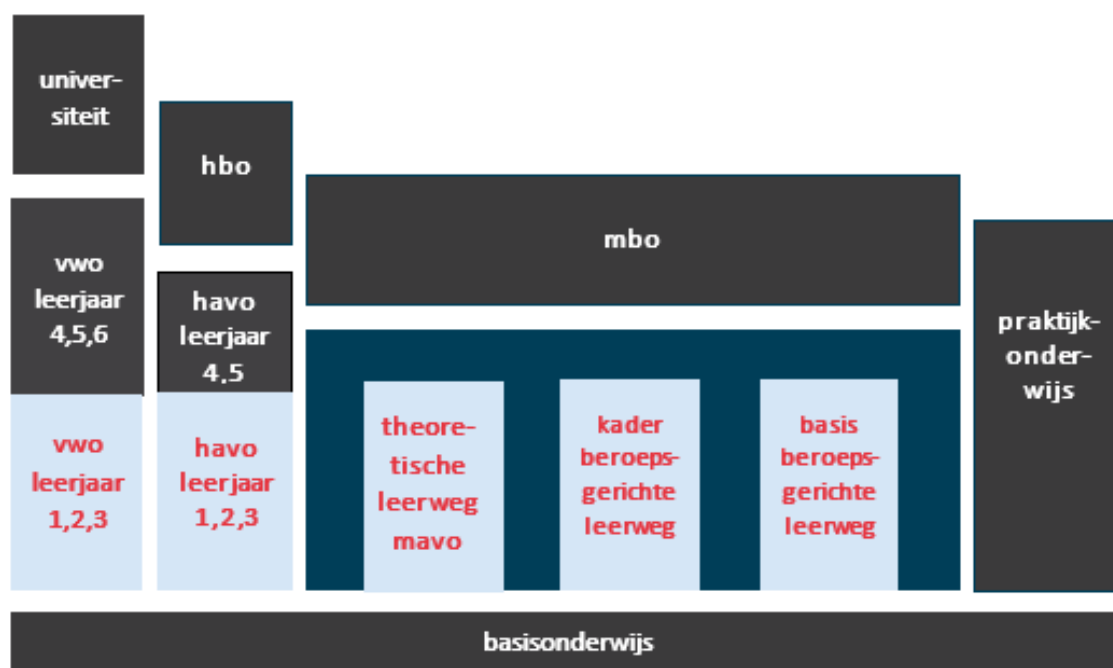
universiteit

hbo

mbo

vwo leerjaar 4,5,6

havo leerjaar 4,5

praktijkonderwijs

vwo leerjaar 1,2,3

havo leerjaar 1,2,3

theoretische leerweg mavo

kader beroepsgerichte leerweg

basis beroepsgerichte leerweg

basisonderwijs